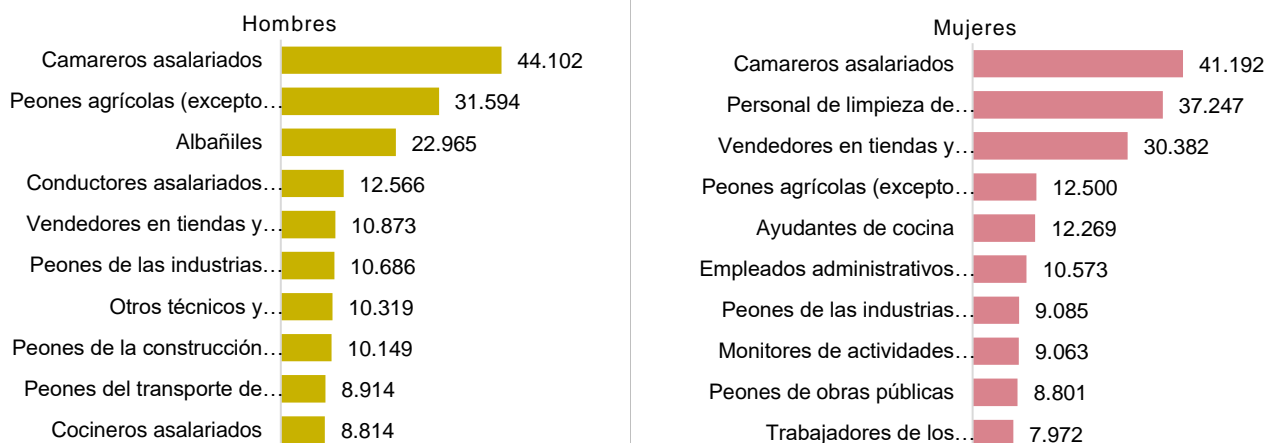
Hombres

| | |
|---|---|
| Camareros asalariados | 44.102 |
| Peones agrícolas (excepto… | 31.594 |
| Albañiles | 22.965 |
| Conductores asalariados… | 12.566 |
| Vendedores en tiendas y… | 10.873 |
| Peones de las industrias… | 10.686 |
| Otros técnicos y… | 10.319 |
| Peones de la construcción… | 10.149 |
| Peones del transporte de… | 8.914 |
| Cocineros asalariados | 8.814 |

Mujeres

| | |
|---|---|
| Camareros asalariados | 41.192 |
| Personal de limpieza de… | 37.247 |
| Vendedores en tiendas y… | 30.382 |
| Peones agrícolas (excepto… | 12.500 |
| Ayudantes de cocina | 12.269 |
| Empleados administrativos… | 10.573 |
| Peones de las industrias… | 9.085 |
| Monitores de actividades… | 9.063 |
| Peones de obras públicas | 8.801 |
| Trabajadores de los… | 7.972 |